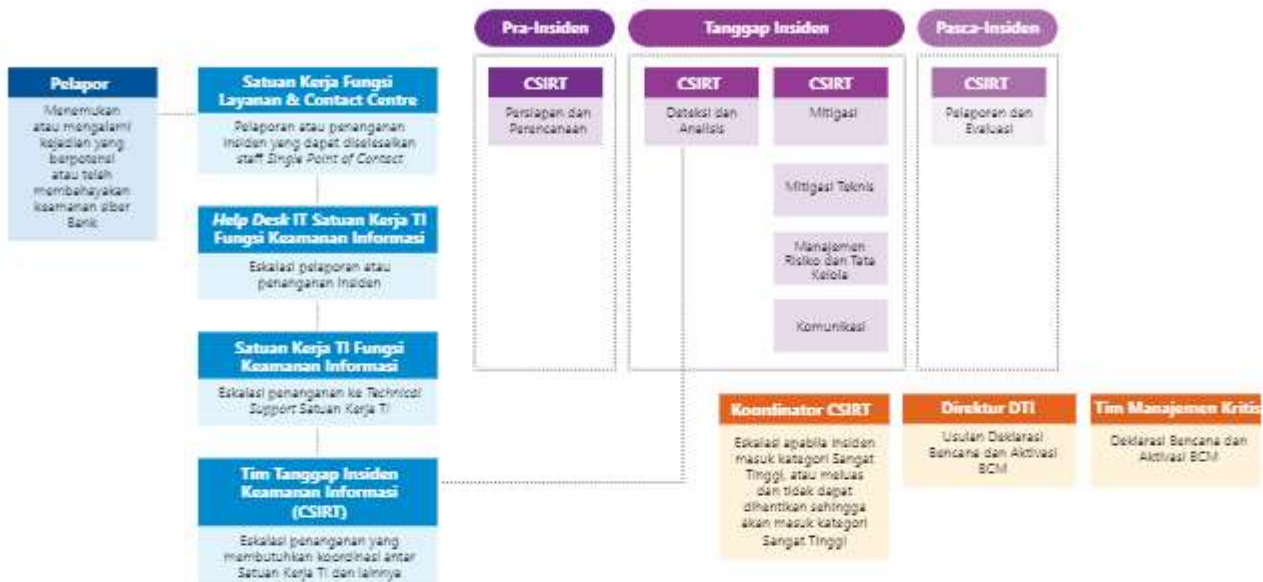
Pra-Insiden

Tanggap Insiden

Pasca-Insiden

Pelapor

Menemukan atau mengalami kejadian yang berpotensi atau telah membahayakan keamanan siber Bank

Satuan Kerja Fungsi Layanan & Contact Centre

Pelaporan atau penanganan insiden yang dapat diselesaikan staff *Single Point of Contact*

*Help Desk* IT Satuan Kerja TI Fungsi Keamanan Informasi

Eskalasi pelaporan atau penanganan insiden

Satuan Kerja TI Fungsi Keamanan Informasi

Eskalasi penanganan ke *Technical Support* Satuan Kerja TI

Tim Tanggap Insiden Keamanan Informasi (CSIRT)

Eskalasi penanganan yang membutuhkan koordinasi antar Satuan Kerja TI dan lainnya

CSIRT

Persiapan dan Perencanaan

CSIRT

Deteksi dan Analisis

CSIRT

Mitigasi

Mitigasi Teknis

Manajemen Risiko dan Tata Kelola

Komunikasi

CSIRT

Pelaporan dan Evaluasi

Koordinator CSIRT

Eskalasi apabila insiden masuk kategori Sangat Tinggi, atau meluas dan tidak dapat dihentikan sehingga akan masuk kategori Sangat Tinggi

Direktur DTI

Usulan Deklarasi Bencana dan Aktivasi BCM

Tim Manajemen Kritis

Deklarasi Bencana dan Aktivasi BCM